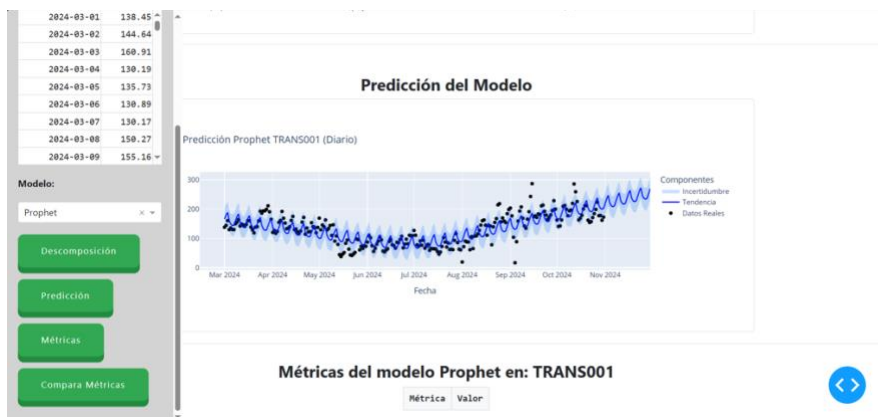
| | |
|---|---|
| 2024-03-01 | 138.45 |
| 2024-03-02 | 144.64 |
| 2024-03-03 | 160.91 |
| 2024-03-04 | 130.19 |
| 2024-03-05 | 135.73 |
| 2024-03-06 | 130.89 |
| 2024-03-07 | 130.17 |
| 2024-03-08 | 150.27 |
| 2024-03-09 | 155.16 |

Modelo:

Prophet × ▾

Descomposición

Predicción

Métricas

Compara Métricas

Predicción del Modelo

Predicción Prophet TRANS001 (Diario)

300
200
100
0

Mar 2024 Apr 2024 May 2024 Jun 2024 Jul 2024 Aug 2024 Sep 2024 Oct 2024 Nov 2024

Fecha

Componentes
Incertidumbre
Tendencia
Datos Reales

Métricas del modelo Prophet en: TRANS001

| Métrica | Valor |
|---|---|